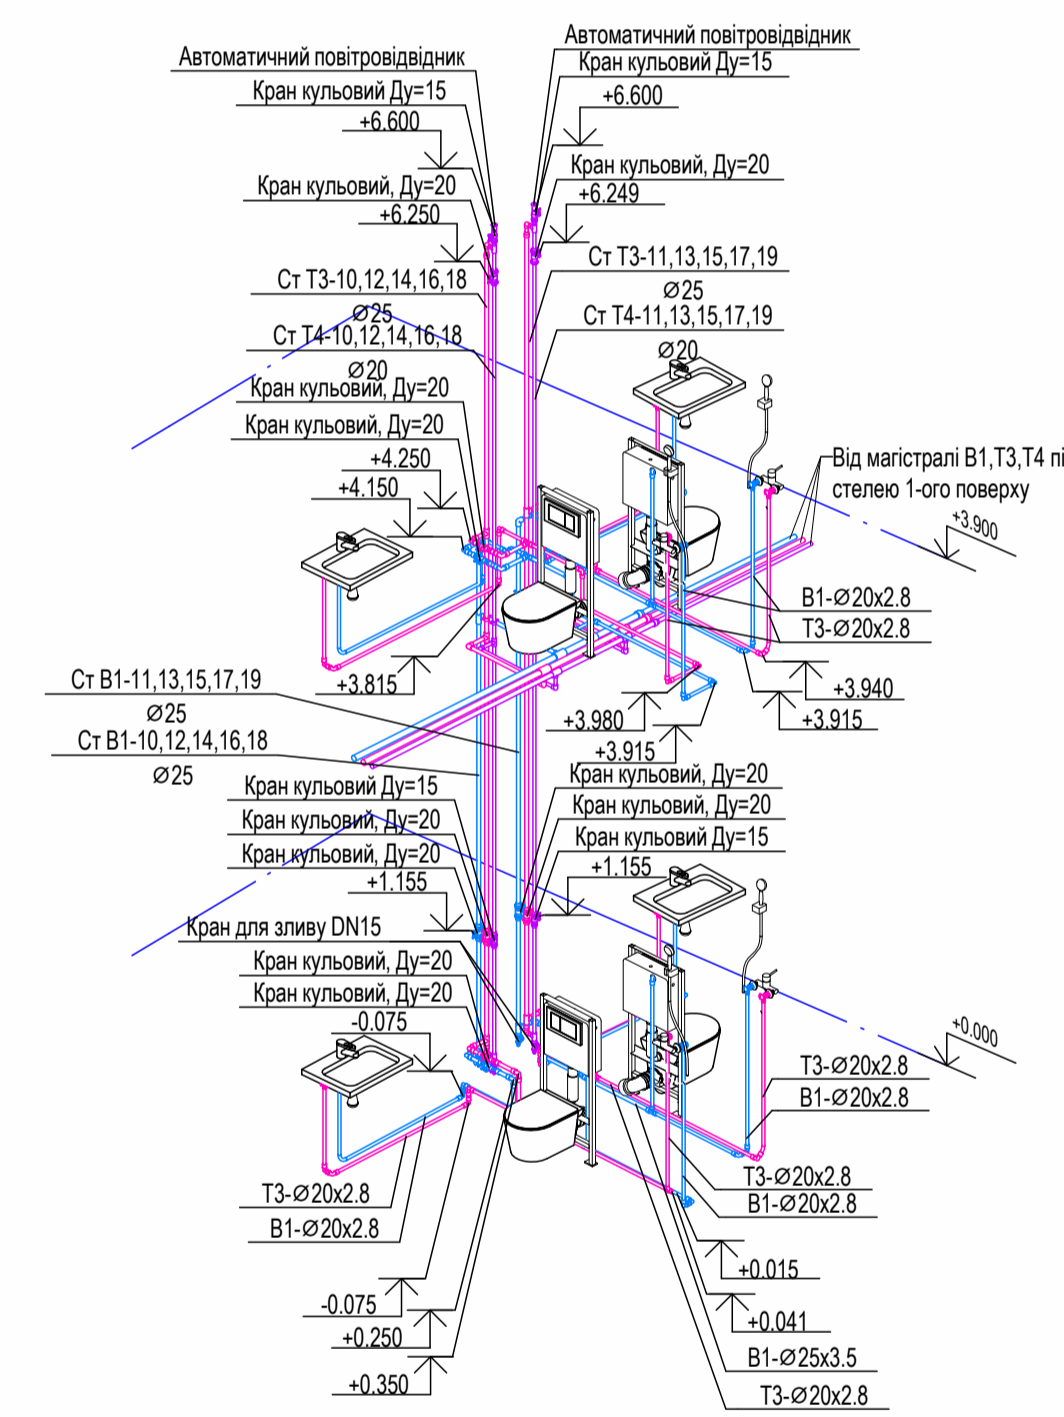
Автоматичний повітровідвідник
Кран кульовий Ду=15
+6.600
Кран кульовий, Ду=20
+6.250
Ст Т3-10,12,14,16,18
Ø25
Ст Т4-10,12,14,16,18
Ø20
Кран кульовий, Ду=20
Кран кульовий, Ду=20
+4.250
+4.150
+3.815

Автоматичний повітровідвідник
Кран кульовий Ду=15
+6.600
Кран кульовий, Ду=20
+6.249
Ст Т3-11,13,15,17,19
Ø25
Ст Т4-11,13,15,17,19
Ø20
Від магістралі В1,Т3,Т4 пі
стелею 1-ого поверху
+3.900
В1-Ø20х2.8
Т3-Ø20х2.8
+3.940
+3.915
+3.980
+3.915

Ст В1-11,13,15,17,19
Ø25
Ст В1-10,12,14,16,18
Ø25
Кран кульовий Ду=15
Кран кульовий, Ду=20
Кран кульовий, Ду=20
+1.155
Кран для зливу DN15
Кран кульовий, Ду=20
Кран кульовий, Ду=20
-0.075
Т3-Ø20х2.8
В1-Ø20х2.8
-0.075
+0.250
+0.350

Кран кульовий, Ду=20
Кран кульовий, Ду=20
Кран кульовий Ду=15
+1.155
+0.000
Т3-Ø20х2.8
В1-Ø20х2.8
Т3-Ø20х2.8
В1-Ø20х2.8
+0.015
+0.041
В1-Ø25х3.5
Т3-Ø20х2.8